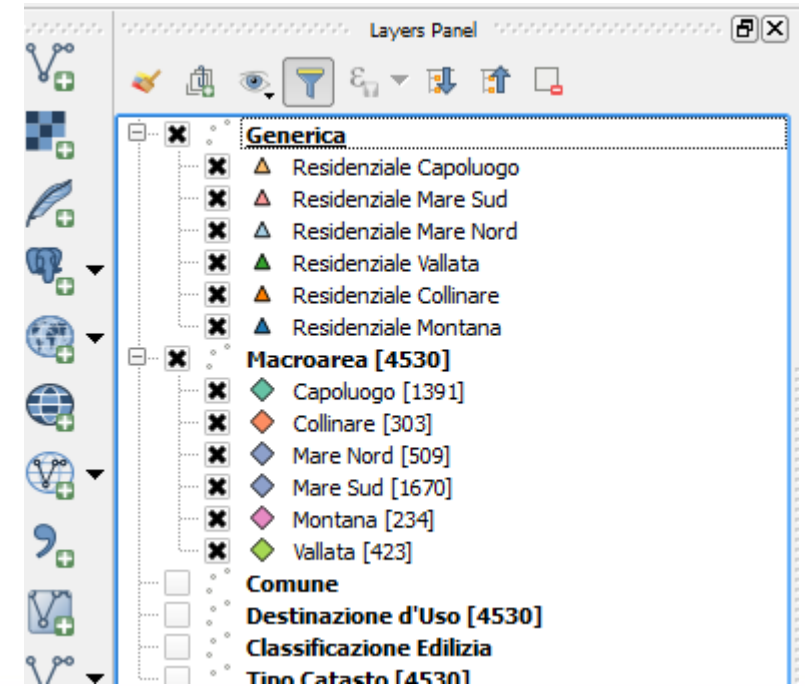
Layers Panel

Generica
Residenziale Capoluogo
Residenziale Mare Sud
Residenziale Mare Nord
Residenziale Vallata
Residenziale Collinare
Residenziale Montana
Macroarea [4530]
Capoluogo [1391]
Collinare [303]
Mare Nord [509]
Mare Sud [1670]
Montana [234]
Vallata [423]
Comune
Destinazione d'Uso [4530]
Classificazione Edilizia
Tipo Catasto [4530]